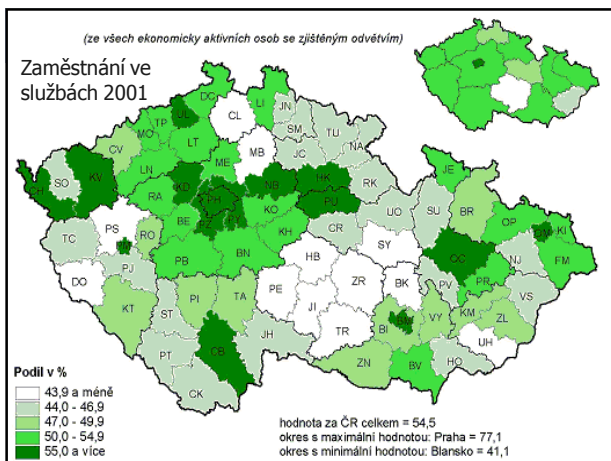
(ze všech ekonomicky aktivních osob se zjištěným odvětvím)

Zaměstnání ve službách 2001

DC CL LI JN UL TP SM TU MO LT MB JC CV LN ME NB HK CH SO KV KD PH JE RA BE PZ KO PU RK SU BR OP KI PS RO KH CR UO OV TC PJ BN SY NJ FM PB HB OC DO KT PI TA PE ZR BK PV PR VS ST JI TR KM ZL BI BM VY JH PT CB ZN BV HO UH CK

Podíl v %
43,9 a méně
44,0 - 46,9
47,0 - 49,9
50,0 - 54,9
55,0 a více

hodnota za ČR celkem = 54,5
okres s maximální hodnotou: Praha = 77,1
okres s minimální hodnotou: Blansko = 41,1